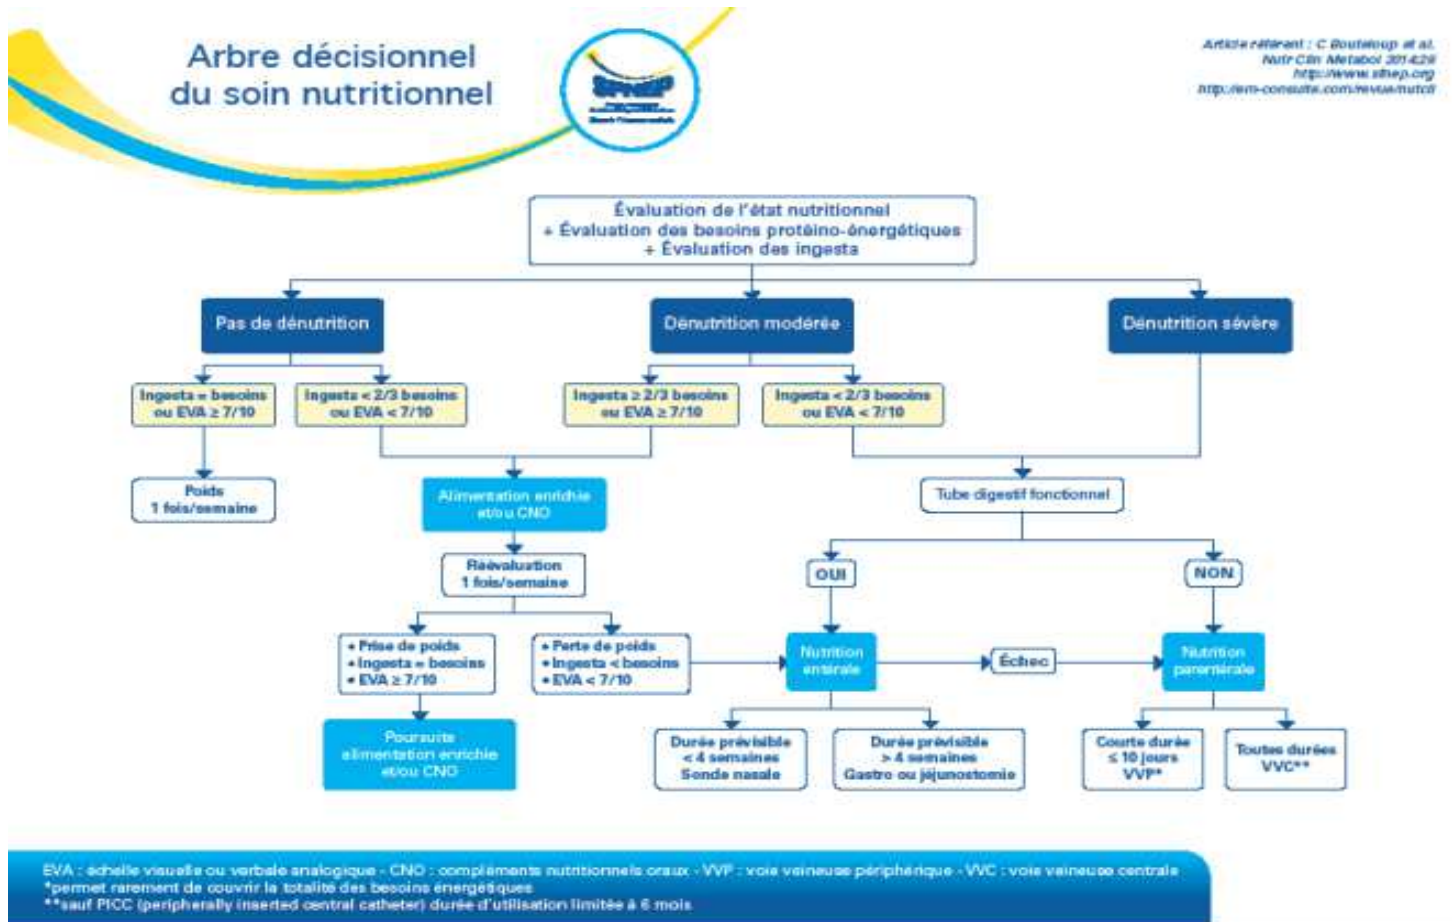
Arbre décisionnel du soin nutritionnel

SFNEP

Article référent : C Bouteloup et al. Nutr Clin Metabol 2014;28 http://www.sfnep.org http://em-consulte.com/revue/nutcli

Évaluation de l'état nutritionnel
+ Évaluation des besoins protéino-énergétiques
+ Évaluation des ingesta

Pas de dénutrition

Dénutrition modérée

Dénutrition sévère

Ingesta = besoins ou EVA ≥ 7/10

Ingesta < 2/3 besoins ou EVA < 7/10

Ingesta ≥ 2/3 besoins ou EVA ≥ 7/10

Ingesta < 2/3 besoins ou EVA < 7/10

Poids 1 fois/semaine

Alimentation enrichie et/ou CNO

Tube digestif fonctionnel

Réévaluation 1 fois/semaine

OUI

NON

• Prise de poids
• Ingesta = besoins
• EVA ≥ 7/10

• Perte de poids
• Ingesta < besoins
• EVA < 7/10

Nutrition entérale

Échec

Nutrition parentérale

Poursuite alimentation enrichie et/ou CNO

Durée prévisible < 4 semaines Sonde nasale

Durée prévisible > 4 semaines Gastro ou jéjunostomie

Courte durée ≤ 10 jours VVP*

Toutes durées VVC**

EVA : échelle visuelle ou verbale analogique - CNO : compléments nutritionnels oraux - VVP : voie veineuse périphérique - VVC : voie veineuse centrale
*permet rarement de couvrir la totalité des besoins énergétiques
**sauf PICC (peripherally inserted central catheter) durée d'utilisation limitée à 6 mois